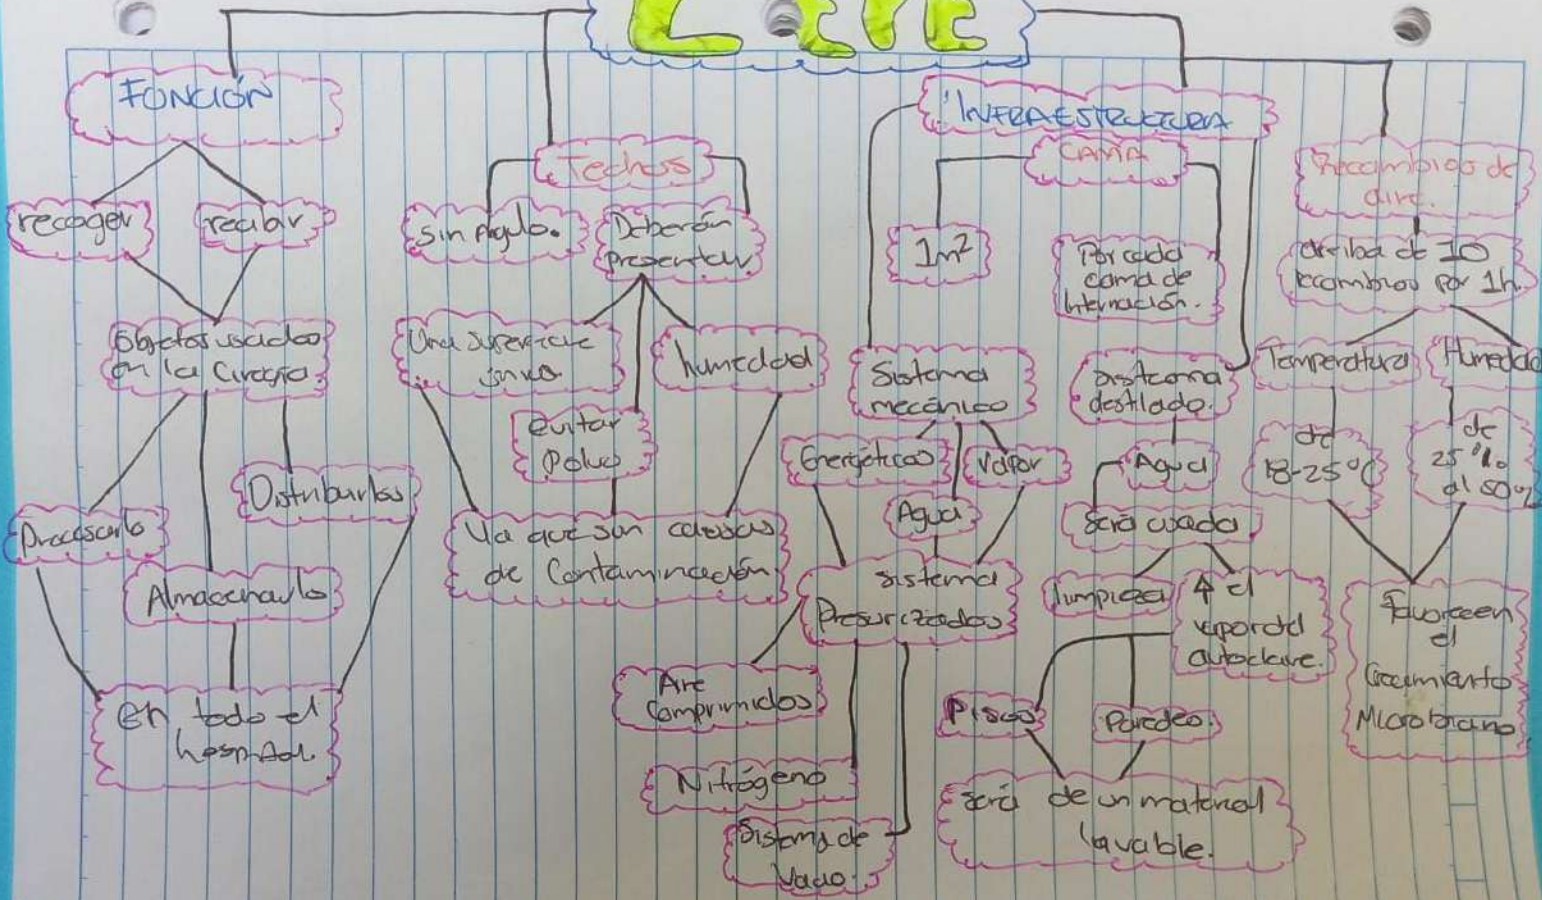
CEYE

FUNCIÓN

recoger

recibir

Objetos usados en la Cirugía

Procesarlo

Almacenarlo

Distribuirlos

en todo el hospital.

Techos

sin ángulo.

Deberán presentar

Una superficie lisa

humedad

Evitar Polvo

Ya que son causas de Contaminación

INFRAESTRUCTURA

CAMA

$1m^2$

Por cada cama de Internación.

Sistema mecánico

Energéticos

Vapor

Agua

sistema Presurizados

Aire Comprimidos

Nitrógeno

Sistema de Vacío

Sistema destilado.

Agua

Será usada

limpieza

4 el vapor del autoclave.

Pisos

Paredes.

será de un material lavable.

Recambios de aire.

arriba de 10 recambios por 1h.

Temperatura

Humedad

de 18-25°C

de 25% al 50%

Favorecen el Crecimiento Microbiano